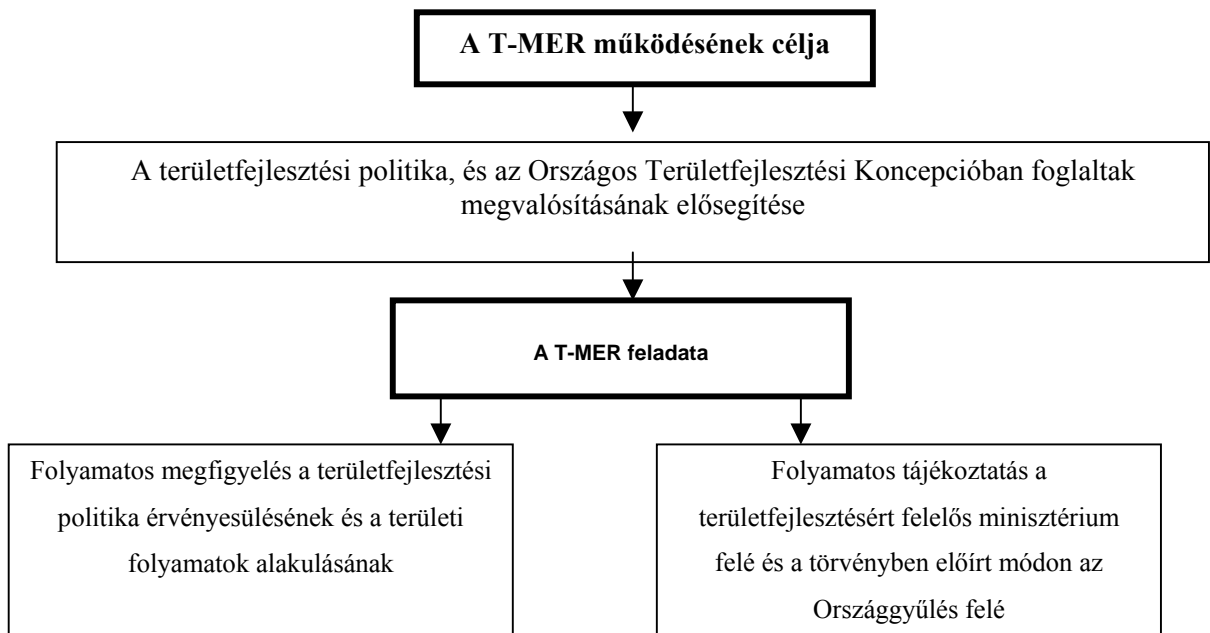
A T-MER működésének célja

A területfejlesztési politika, és az Országos Területfejlesztési Koncepcióban foglaltak megvalósításának elősegítése

A T-MER feladata

Folyamatos megfigyelés a területfejlesztési politika érvényesülésének és a területi folyamatok alakulásának

Folyamatos tájékoztatás a területfejlesztésért felelős minisztérium felé és a törvényben előírt módon az Országgyűlés felé